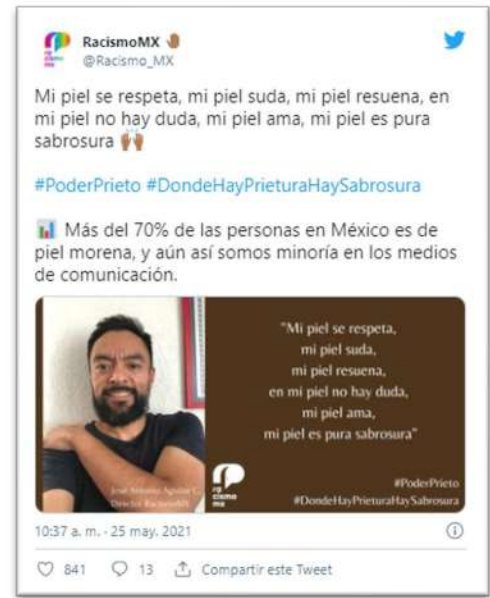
RacismoMX ✋🏾
@Racismo_MX

Mi piel se respeta, mi piel suda, mi piel resuena, en mi piel no hay duda, mi piel ama, mi piel es pura sabrosura 🙌🏾

#PoderPrieto #DondeHayPrieturaHaySabrosura

📊 Más del 70% de las personas en México es de piel morena, y aún así somos minoría en los medios de comunicación.

"Mi piel se respeta,
mi piel suda,
mi piel resuena,
en mi piel no hay duda,
mi piel ama,
mi piel es pura sabrosura"

José Antonio Aguilar C.
Director RacismoMX

#PoderPrieto
#DondeHayPrieturaHaySabrosura

10:37 a. m. · 25 may. 2021

841 13 Compartir este Tweet